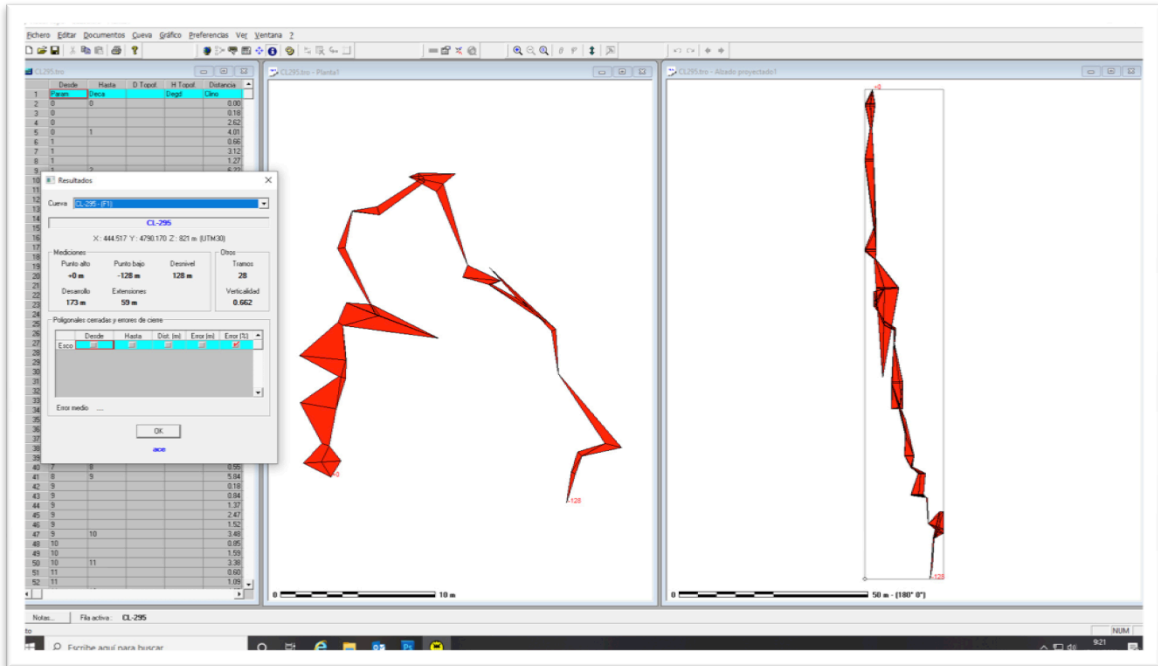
Fichero Editar Documentos Cueva Gráfico Preferencias Ver Ventana ?

CL295.tro

| | Desde | Hasta | D Topof | H Topof | Distancia |
|---|---|---|---|---|---|
| 1 | Param | Deca | | Degd | Clino |
| 2 | 0 | 0 | | | 0.00 |
| 3 | 0 | | | | 0.18 |
| 4 | 0 | | | | 2.62 |
| 5 | 0 | 1 | | | 4.01 |
| 6 | 1 | | | | 0.66 |
| 7 | 1 | | | | 3.12 |
| 8 | 1 | | | | 1.27 |
| 40 | 7 | 8 | | | 0.55 |
| 41 | 8 | 9 | | | 5.94 |
| 42 | 9 | | | | 0.18 |
| 43 | 9 | | | | 0.84 |
| 44 | 9 | | | | 1.37 |
| 45 | 9 | | | | 2.47 |
| 46 | 9 | | | | 1.52 |
| 47 | 9 | 10 | | | 3.48 |
| 48 | 10 | | | | 0.85 |
| 49 | 10 | | | | 1.59 |
| 50 | 10 | 11 | | | 3.36 |
| 51 | 11 | | | | 0.60 |
| 52 | 11 | | | | 1.09 |

Resultados

Cueva CL-295 - (F1)

CL-295

X: 444.517 Y: 4790.170 Z: 821 m (UTM30)

Mediciones
Punto alto +0 m
Punto bajo -128 m
Desnivel 128 m
Desarrollo 173 m
Extensiones 59 m

Otros
Tramos 28
Verticalidad 0.662

Poligonales cerradas y errores de cierre

| | Desde | Hasta | Dist. (m) | Error (m) | Error (%) |
|---|---|---|---|---|---|
| Exce | | | | | |

Error medio ...

OK

ace

CL295.tro - Planta1

0 10 m

-128

CL295.tro - Alzado proyectado1

+0

-128

0 50 m - (180° 0°)

Notas... Fila activa: CL-295

NUM

Escribe aquí para buscar

9:21